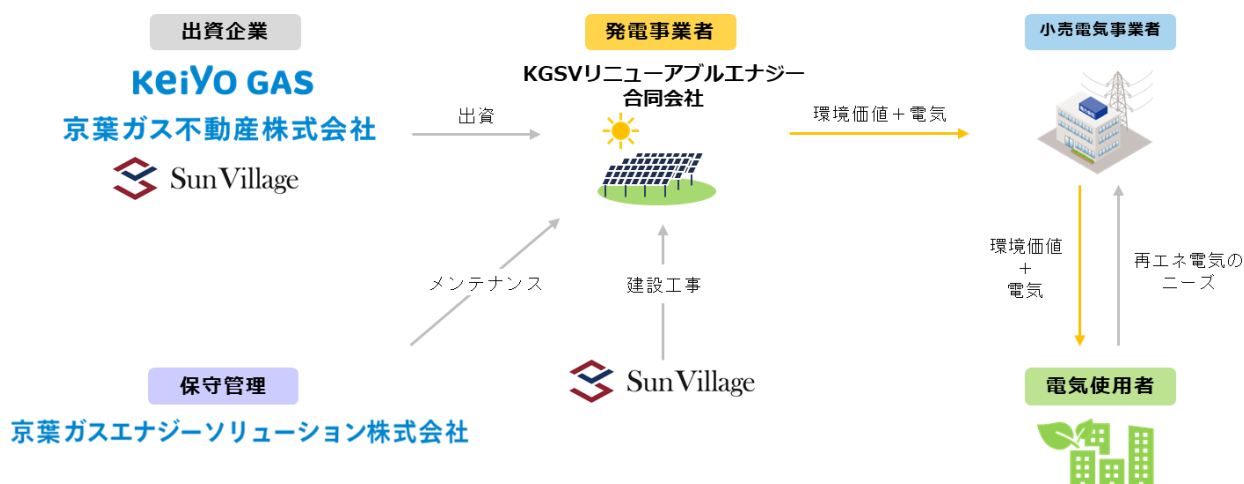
出資企業

KeiYO GAS

京葉ガス不動産株式会社

Sun Village

出資

発電事業者

KGSVリニューアブルエナジー合同会社

環境価値＋電気

小売電気事業者

メンテナンス

建設工事

環境価値
＋
電気

再エネ電気のニーズ

保守管理

京葉ガスエナジーソリューション株式会社

Sun Village

電気使用者